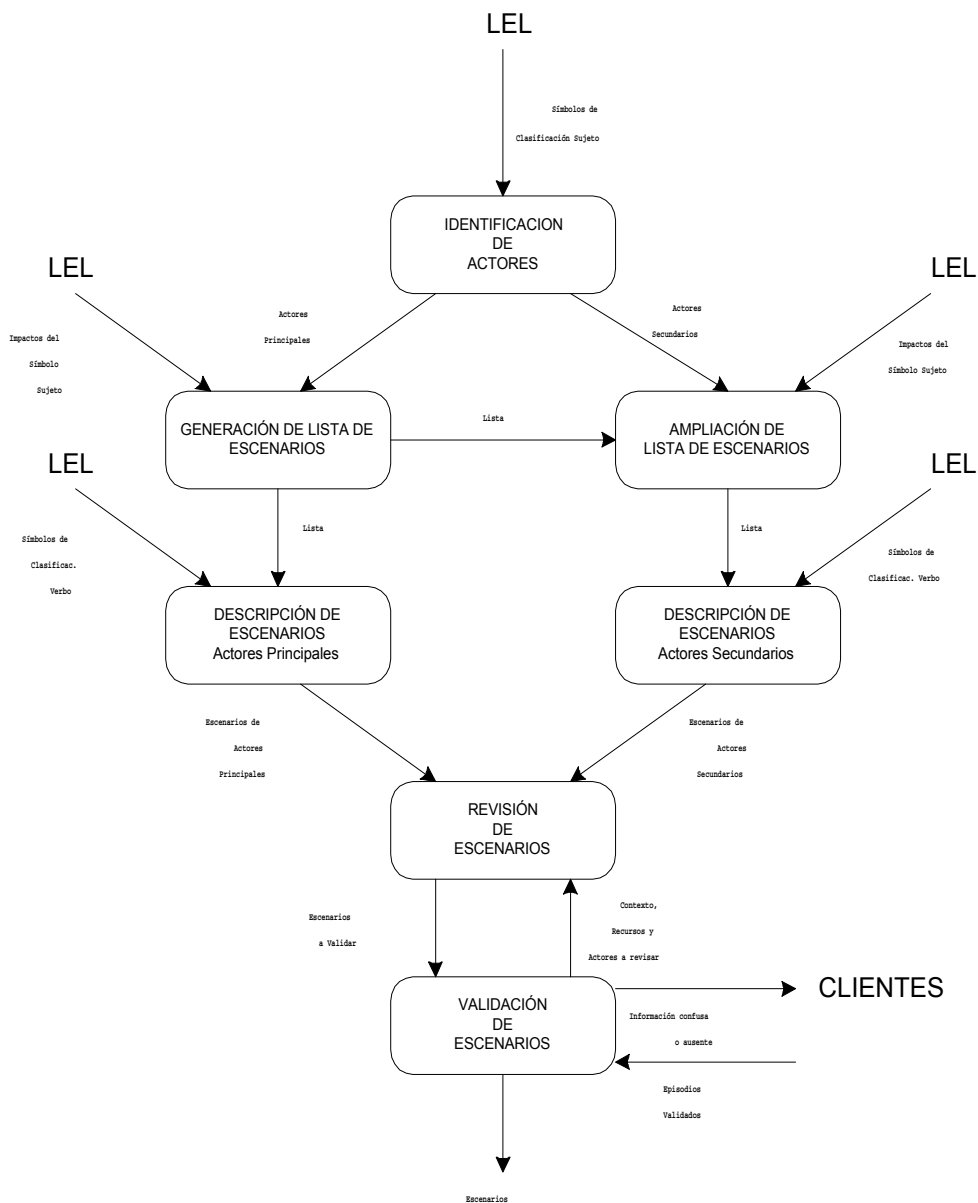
LEL

Símbolos de Clasificación Sujeto

IDENTIFICACION DE ACTORES

LEL

Impactos del Símbolo Sujeto

Actores Principales

Actores Secundarios

LEL

Impactos del Símbolo Sujeto

GENERACIÓN DE LISTA DE ESCENARIOS

Lista

AMPLIACIÓN DE LISTA DE ESCENARIOS

LEL

Símbolos de Clasificac. Verbo

Lista

Lista

LEL

Símbolos de Clasificac. Verbo

DESCRIPCIÓN DE ESCENARIOS Actores Principales

DESCRIPCIÓN DE ESCENARIOS Actores Secundarios

Escenarios de Actores Principales

Escenarios de Actores Secundarios

REVISIÓN DE ESCENARIOS

Escenarios a Validar

Contexto, Recursos y Actores a revisar

VALIDACIÓN DE ESCENARIOS

Información confusa o ausente

CLIENTES

Episodios Validados

Escenarios